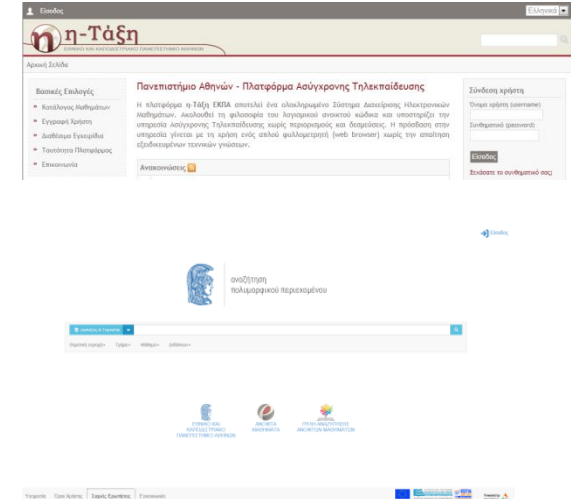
Είσοδος

Ελληνικά

η-Τάξη
ΕΘΝΙΚΟ ΚΑΙ ΚΑΠΟΔΙΣΤΡΙΑΚΟ ΠΑΝΕΠΙΣΤΗΜΙΟ ΑΘΗΝΩΝ

Αρχική Σελίδα

Βασικές Επιλογές
» Κατάλογος Μαθημάτων
» Εγγραφή Χρήστη
» Διαθέσιμα Εγχειρίδια
» Ταυτότητα Πλατφόρμας
» Επικοινωνία

Πανεπιστήμιο Αθηνών - Πλατφόρμα Ασύγχρονης Τηλεκπαίδευσης

Η πλατφόρμα η-Τάξη ΕΚΠΑ αποτελεί ένα ολοκληρωμένο Σύστημα Διαχείρισης Ηλεκτρονικών Μαθημάτων. Ακολουθεί τη φιλοσοφία του λογισμικού ανοικτού κώδικα και υποστηρίζει την υπηρεσία Ασύγχρονης Τηλεκπαίδευσης χωρίς περιορισμούς και δεσμεύσεις. Η πρόσβαση στην υπηρεσία γίνεται με τη χρήση ενός απλού φυλλομετρητή (web browser) χωρίς την απαίτηση εξειδικευμένων τεχνικών γνώσεων.

Ανακοινώσεις

Σύνδεση χρήστη
Όνομα χρήστη (username)
Συνθηματικό (password)
Είσοδος
Ξεχάσατε το συνθηματικό σας;

Είσοδος

αναζήτηση
πολυμορφικού περιεχομένου

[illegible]

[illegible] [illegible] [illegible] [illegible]

ΕΘΝΙΚΟ ΚΑΙ ΚΑΠΟΔΙΣΤΡΙΑΚΟ ΠΑΝΕΠΙΣΤΗΜΙΟ ΑΘΗΝΩΝ
ΑΝΟΙΧΤΑ ΜΑΘΗΜΑΤΑ
ΓΡΑΦΗ ΑΝΑΠΤΥΞΗΣ ΑΝΟΙΧΤΩΝ ΜΑΘΗΜΑΤΩΝ

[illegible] Όροι Χρήσης Συχνές Ερωτήσεις Επικοινωνία